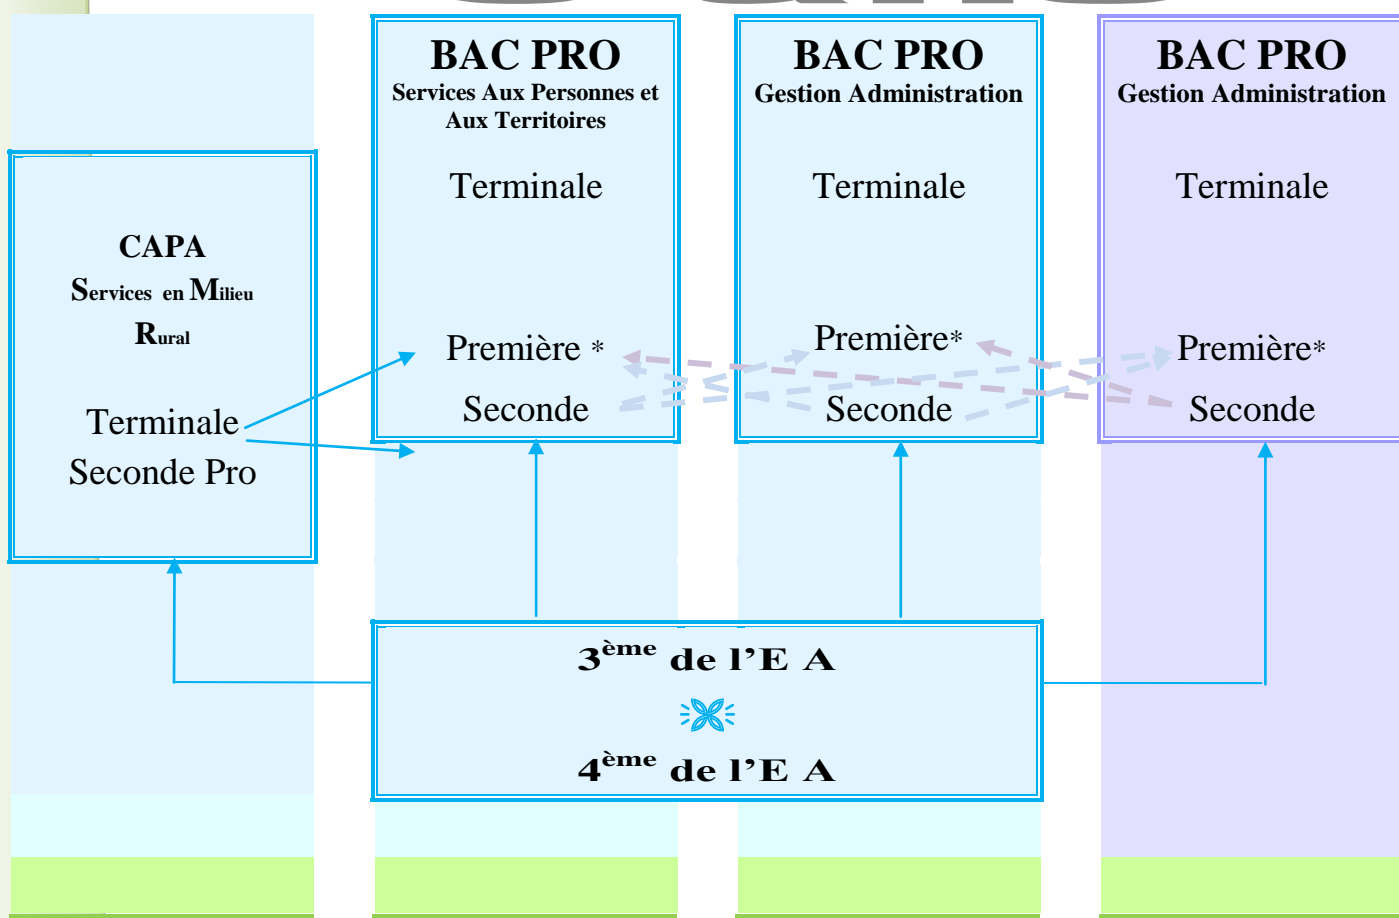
BAC PRO
Services Aux Personnes et Aux Territoires

Terminale

Première *

Seconde

BAC PRO
Gestion Administration

Terminale

Première*

Seconde

BAC PRO
Gestion Administration

Terminale

Première*

Seconde

CAPA
Services en Milieu Rural

Terminale
Seconde Pro

3ème de l'E A

4ème de l'E A